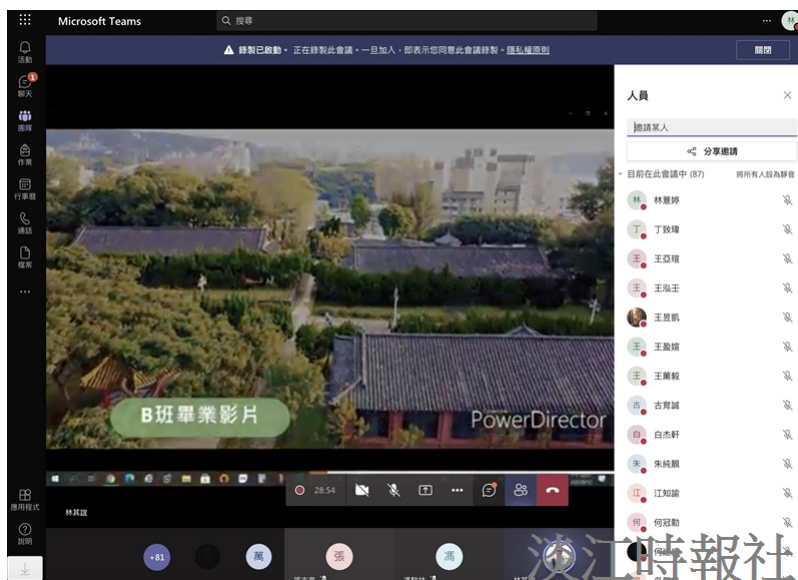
Microsoft Teams

搜尋

活動

1
聊天

團隊

作業

行事曆

通話

檔案

...

應用程式

說明

錄製已啟動 • 正在錄製此會議。一旦加入，即表示您同意此會議錄製。隱私權原則

關閉

B班畢業影片

PowerDirector

林其誼

28:54

人員

邀請某人

分享邀請

目前在此會議中 (87)

將所有人設為靜音

林 林蕙婷

丁 丁致瑋

王 王亞瑄

王 王泓王

王昱凱

王 王盈媗

王 王薰毅

古 古育誠

白 白杰軒

朱 朱純靚

江 江知諭

何 何冠勳

+81

萬

張

馮

淡江時報社